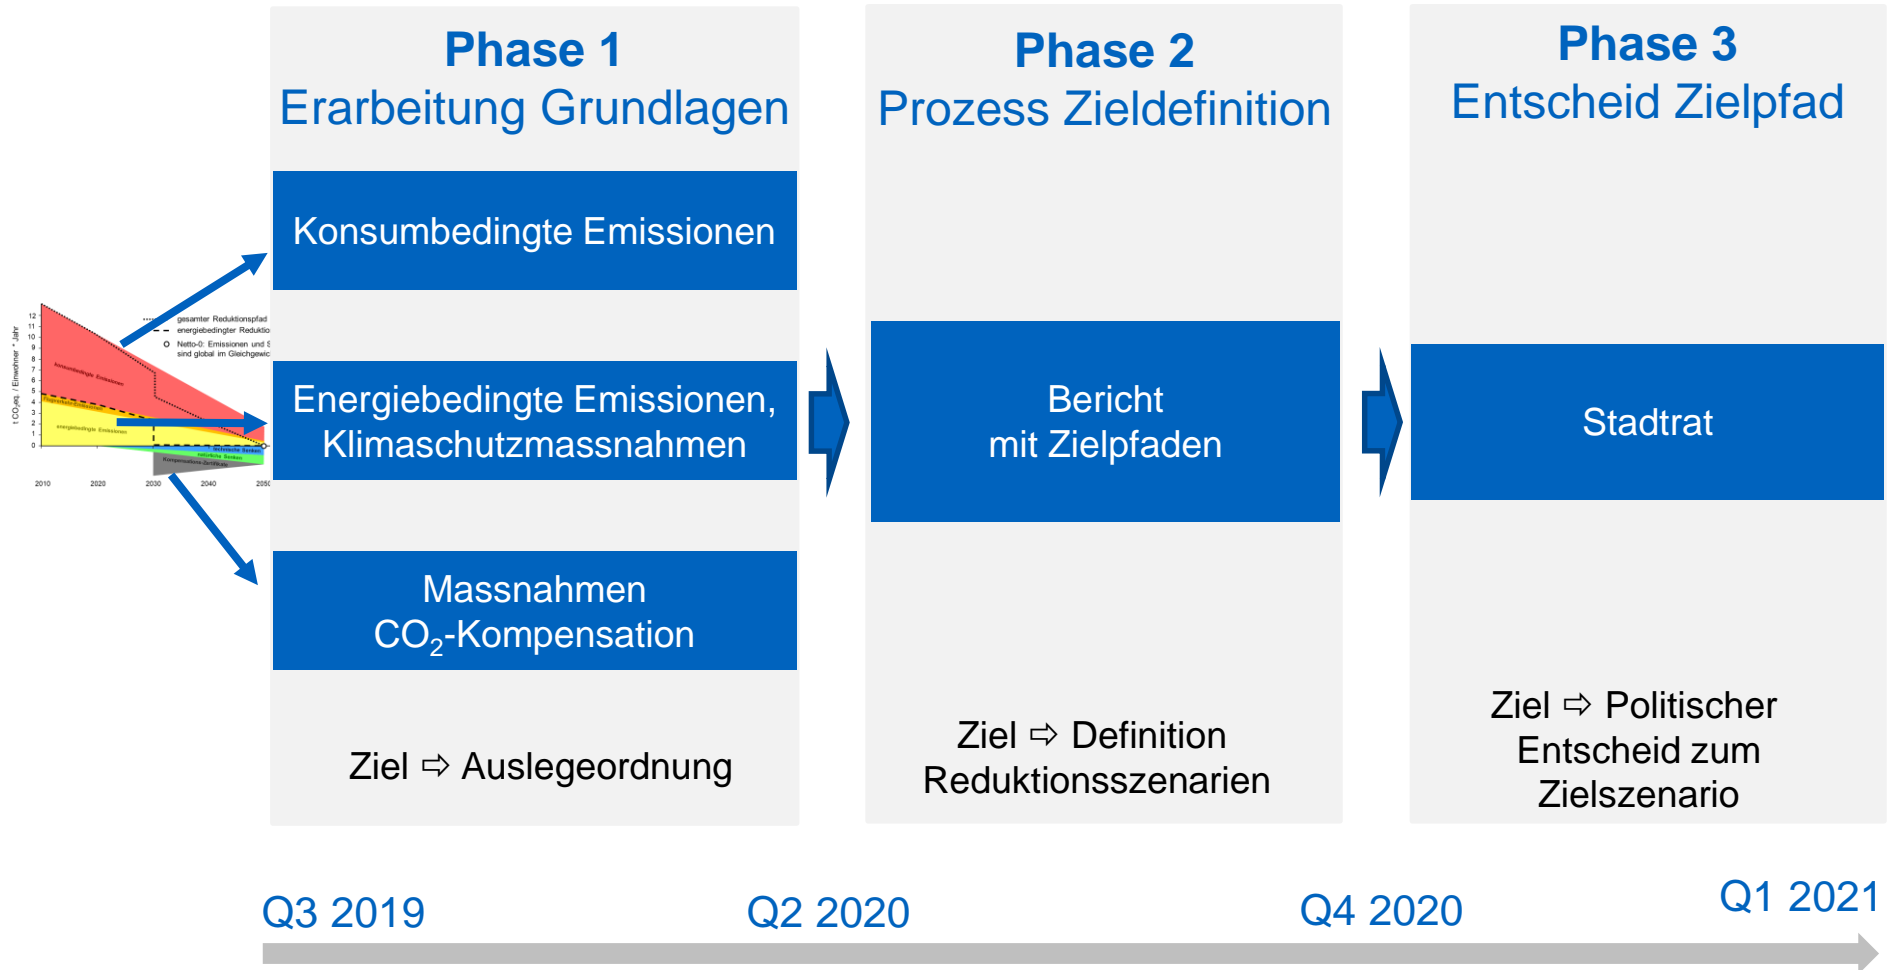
Phase 1
Erarbeitung Grundlagen

Konsumbedingte Emissionen

Energiebedingte Emissionen, Klimaschutzmassnahmen

Massnahmen $CO_2$-Kompensation

Ziel ⇨ Auslegeordnung

Phase 2
Prozess Zieldefinition

Bericht
mit Zielpfaden

Ziel ⇨ Definition Reduktionsszenarien

Phase 3
Entscheid Zielpfad

Stadtrat

Ziel ⇨ Politischer Entscheid zum Zielszenario

Q3 2019
Q2 2020
Q4 2020
Q1 2021